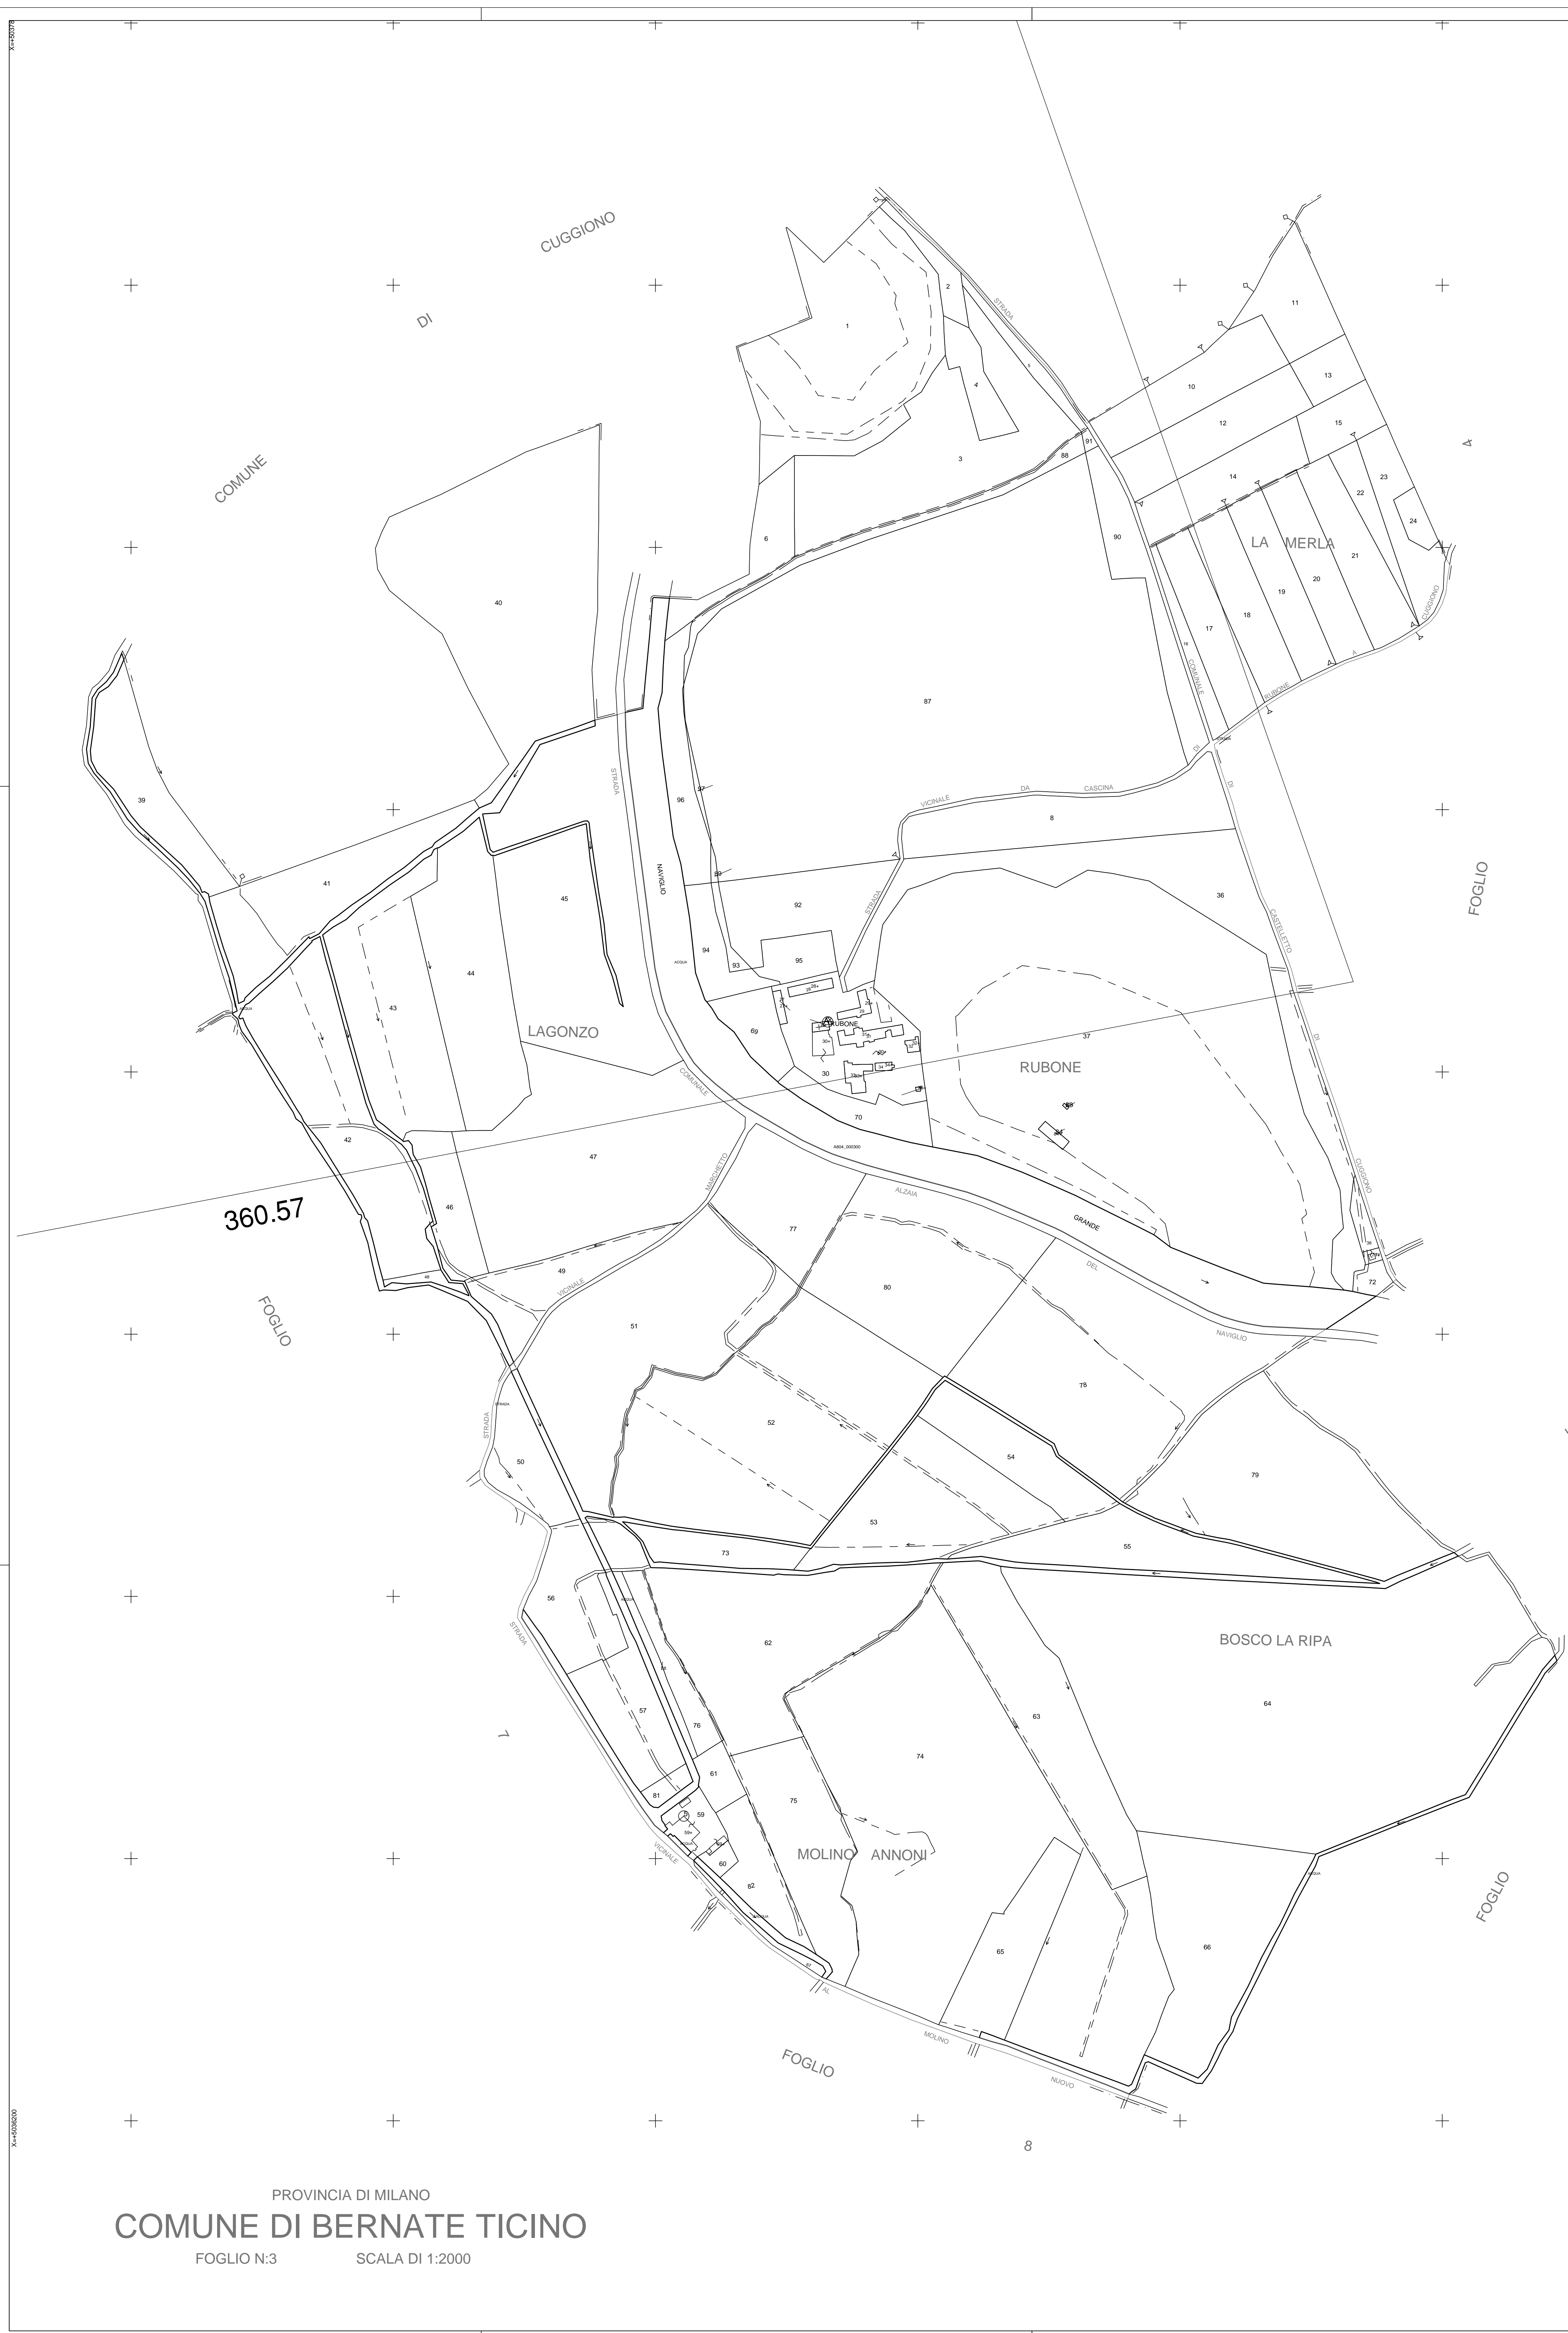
COMUNE DI CUGGIONO

STRADA

11
2
1
4
10
13
12
15
3
91
88
14
23
22
24
6
90
LA MERLA
21
20
19
40
18
17
87
COMUNALE
RUBONE
CUGGIONO
DI
39
96
VICINALE DA CASCINA
8
STRADA
NAVIGLIO
41
45
92
36
94
95
93
ACQUA
44
43
LAGONZO
69
RUBONE
30
37
RUBONE
COMUNALE
70
CASTELLETTO
DI
FOGLIO
42
47
MARCHETTO
ALZAIA
GRANDE
CUGGIONO
360.57
46
77
DEL
72
49
VICINALE
80
NAVIGLIO
FOGLIO
51
78
STRADA
52
54
79
50
53
55
73
56
STRADA
BOSCO LA RIPA
62
64
63
57
7
76
74
61
81
75
59
MOLINO ANNONI
VICINALE
60
FOGLIO
82
65
66
AL
MOLINO
FOGLIO
NUOVO
8

PROVINCIA DI MILANO
COMUNE DI BERNATE TICINO
FOGLIO N:3 SCALA DI 1:2000